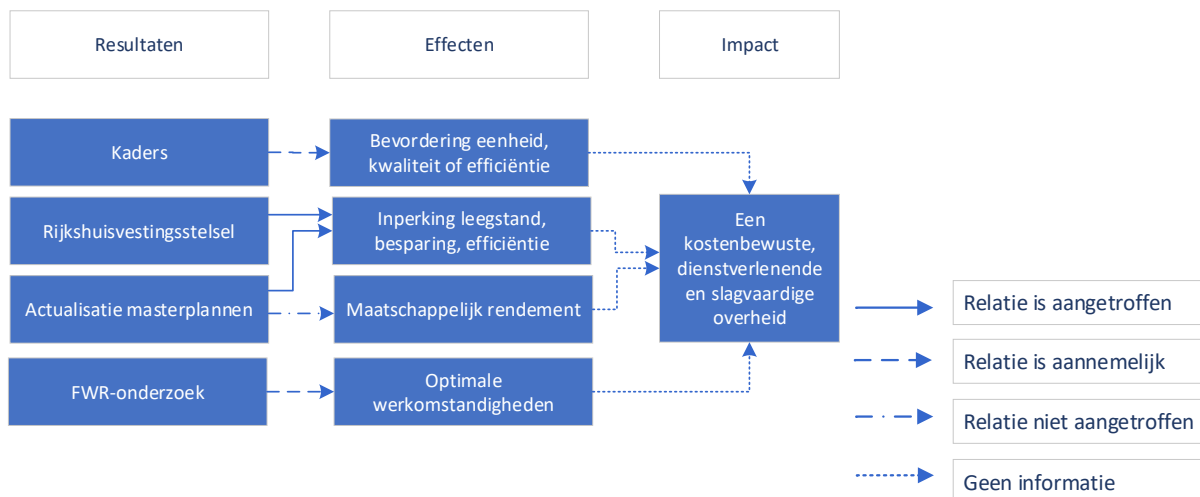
Resultaten

Effecten

Impact

Kaders

Bevordering eenheid, kwaliteit of efficiëntie

Rijkshuisvestingsstelsel

Inperking leegstand, besparing, efficiëntie

Een kostenbewuste, dienstverlenende en slagvaardige overheid

Actualisatie masterplannen

Maatschappelijk rendement

FWR-onderzoek

Optimale werkomstandigheden

Relatie is aangetroffen

Relatie is aannemelijk

Relatie niet aangetroffen

Geen informatie